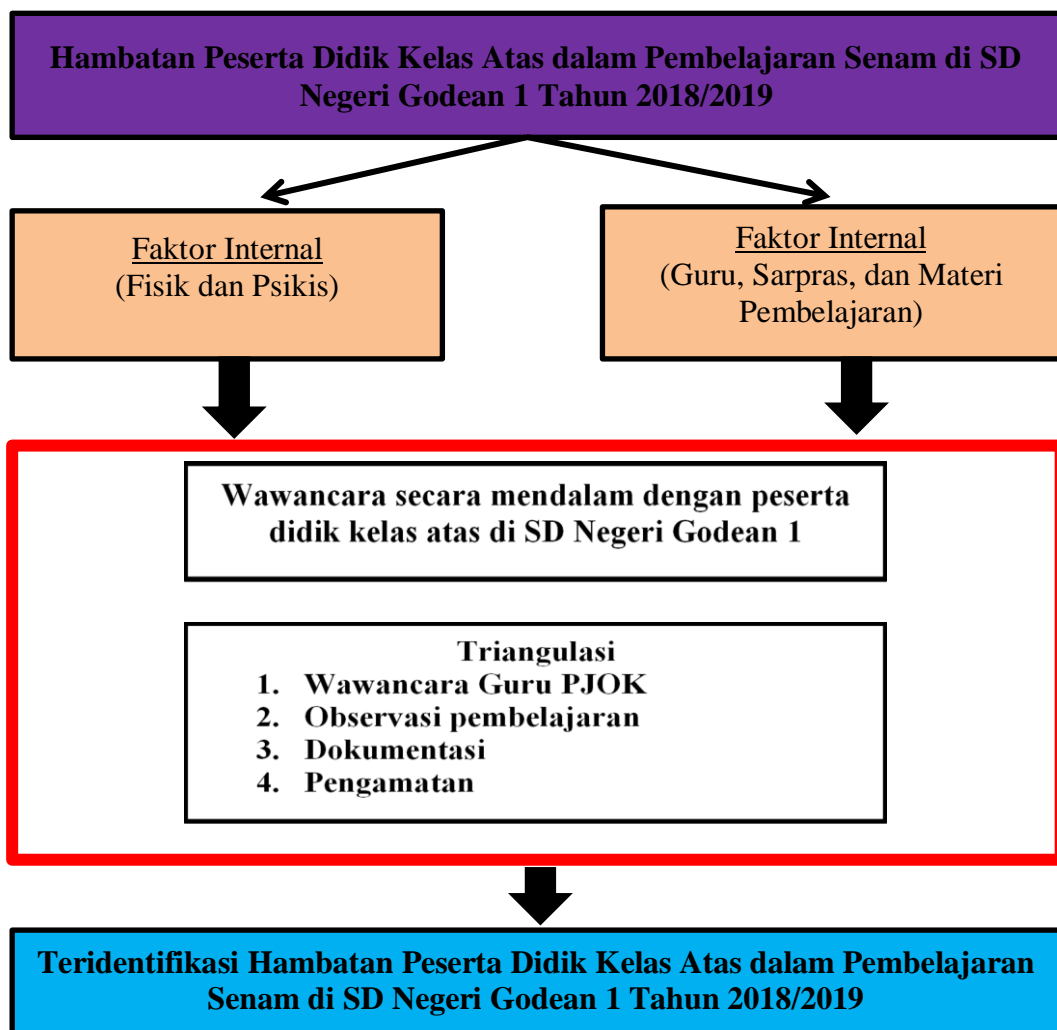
Hambatan Peserta Didik Kelas Atas dalam Pembelajaran Senam di SD Negeri Godean 1 Tahun 2018/2019

Faktor Internal
(Fisik dan Psikis)

Faktor Internal
(Guru, Sarpras, dan Materi Pembelajaran)

Wawancara secara mendalam dengan peserta didik kelas atas di SD Negeri Godean 1

Triangulasi
1. Wawancara Guru PJOK
2. Observasi pembelajaran
3. Dokumentasi
4. Pengamatan

Teridentifikasi Hambatan Peserta Didik Kelas Atas dalam Pembelajaran Senam di SD Negeri Godean 1 Tahun 2018/2019